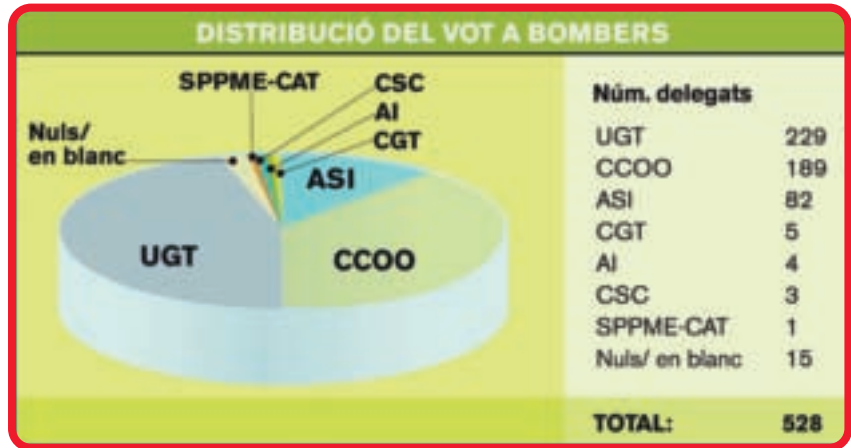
DISTRIBUCIÓ DEL VOT A BOMBERS

SPPME-CAT
CSC
AI
CGT
Nuls/ en blanc
ASI
UGT
CCOO

| Núm. delegats | |
|---|---|
| UGT | 229 |
| CCOO | 189 |
| ASI | 82 |
| CGT | 5 |
| AI | 4 |
| CSC | 3 |
| SPPME-CAT | 1 |
| Nuls/ en blanc | 15 |
| TOTAL: | 528 |